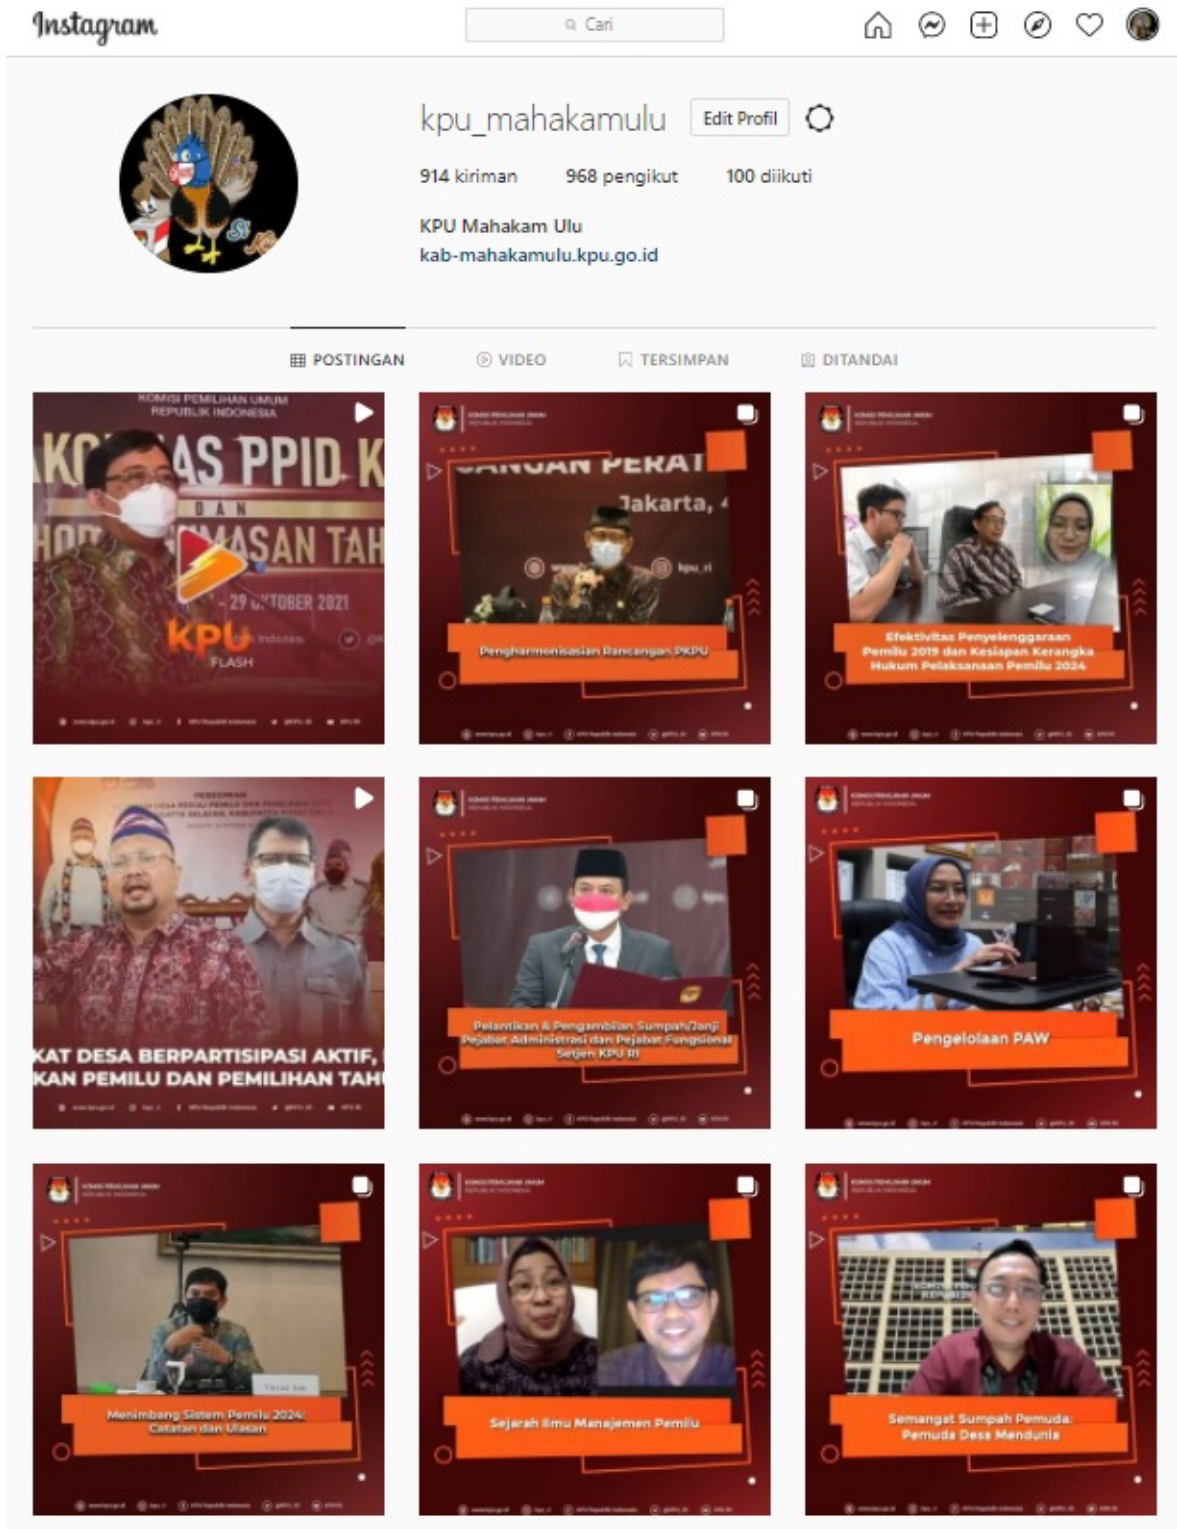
Instagram

Cari

kpu_mahakamulu Edit Profil

914 kiriman 968 pengikut 100 diikuti

KPU Mahakam Ulu
kab-mahakamulu.kpu.go.id

POSTINGAN VIDEO TERSIMPAN DITANDAI

KOMISI PEMILIHAN UMUM REPUBLIK INDONESIA
AKO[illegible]AS PPID K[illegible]
DAN
HO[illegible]MASAN TAH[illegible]
- 29 OKTOBER 2021
KPU FLASH

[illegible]ANGAN PERAT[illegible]
Jakarta, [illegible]
Pengharmonisasian Rancangan PKPU

Efektivitas Penyelenggaraan Pemilu 2019 dan Kesiapan Kerangka Hukum Pelaksanaan Pemilu 2024

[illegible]KAT DESA BERPARTISIPASI AKTIF, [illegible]
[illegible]KAN PEMILU DAN PEMILIHAN TAH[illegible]

Pelantikan & Pengambilan Sumpah/Janji Pejabat Administrasi dan Pejabat Fungsional Setjen KPU RI

Pengelolaan PAW

Menimbang Sistem Pemilu 2024: Catatan dan Ulasan

Sejarah Ilmu Manajemen Pemilu

Semangat Sumpah Pemuda: Pemuda Desa Mendunia